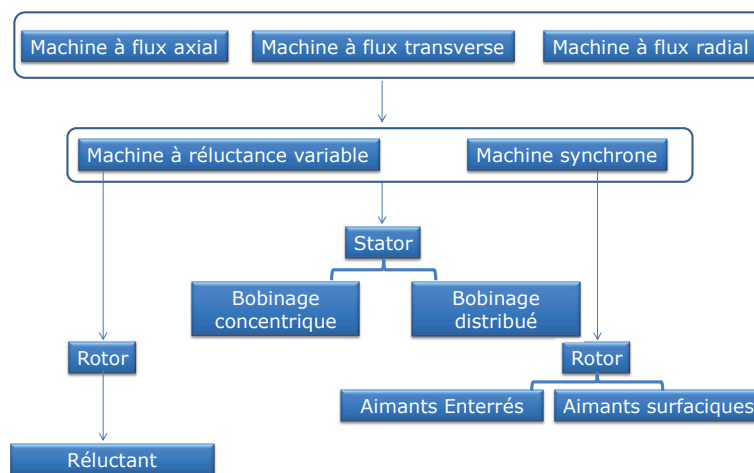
Machine à flux axial

Machine à flux transverse

Machine à flux radial

Machine à réluctance variable

Machine synchrone

Stator

Bobinage concentrique

Bobinage distribué

Rotor

Rotor

Aimants Enterrés

Aimants surfaciques

Réluctant